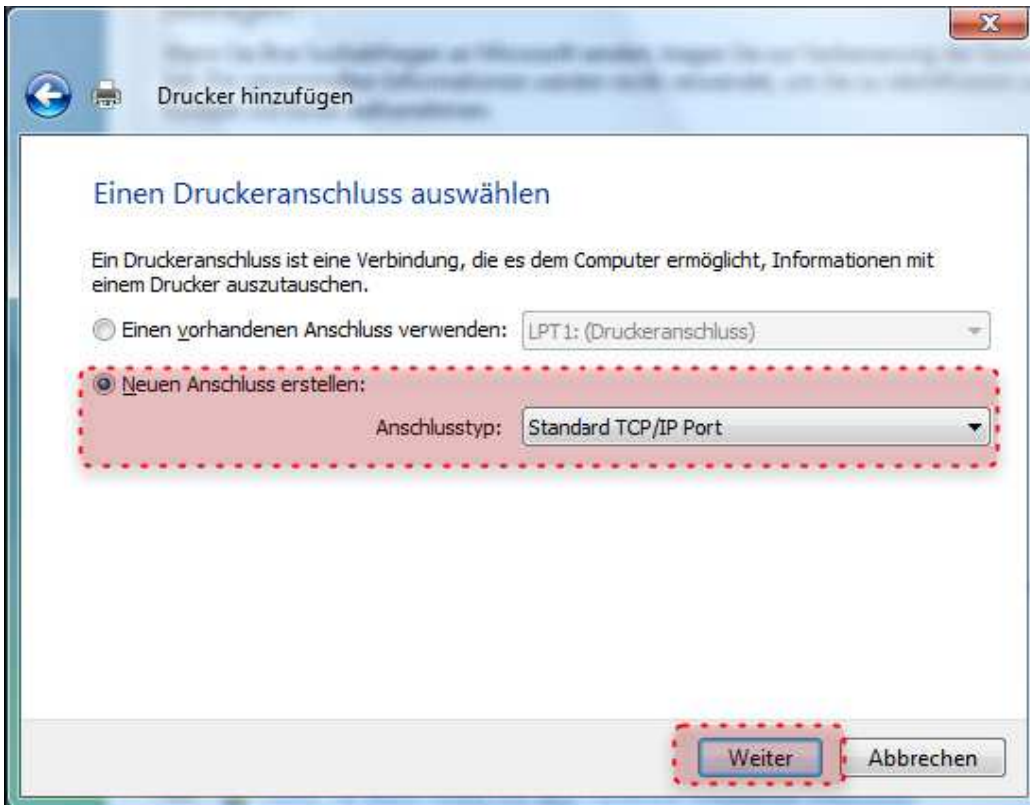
Drucker hinzufügen

Einen Druckeranschluss auswählen

Ein Druckeranschluss ist eine Verbindung, die es dem Computer ermöglicht, Informationen mit einem Drucker auszutauschen.

Einen vorhandenen Anschluss verwenden: LPT1: (Druckeranschluss)

Neuen Anschluss erstellen:

Anschlusstyp: Standard TCP/IP Port

Weiter

Abbrechen